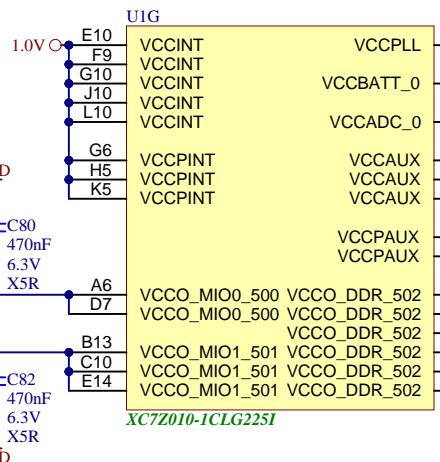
U1G

1.0V

E10
F9
G10
J10
L10
G6
H5
K5
A6
D7
B13
C10
E14

VCCINT
VCCINT
VCCINT
VCCINT
VCCINT

VCCPINT
VCCPINT
VCCPINT

VCCO_MIO0_500
VCCO_MIO0_500

VCCO_MIO1_501
VCCO_MIO1_501
VCCO_MIO1_501

VCCPLL

VCCBATT_0

VCCADC_0

VCCAUX
VCCAUX
VCCAUX

VCCPAUX
VCCPAUX

VCCO_DDR_502
VCCO_DDR_502
VCCO_DDR_502
VCCO_DDR_502
VCCO_DDR_502
VCCO_DDR_502

XC7Z010-1CLG225I

D
C80
470nF
6.3V
X5R

C82
470nF
6.3V
X5R
D